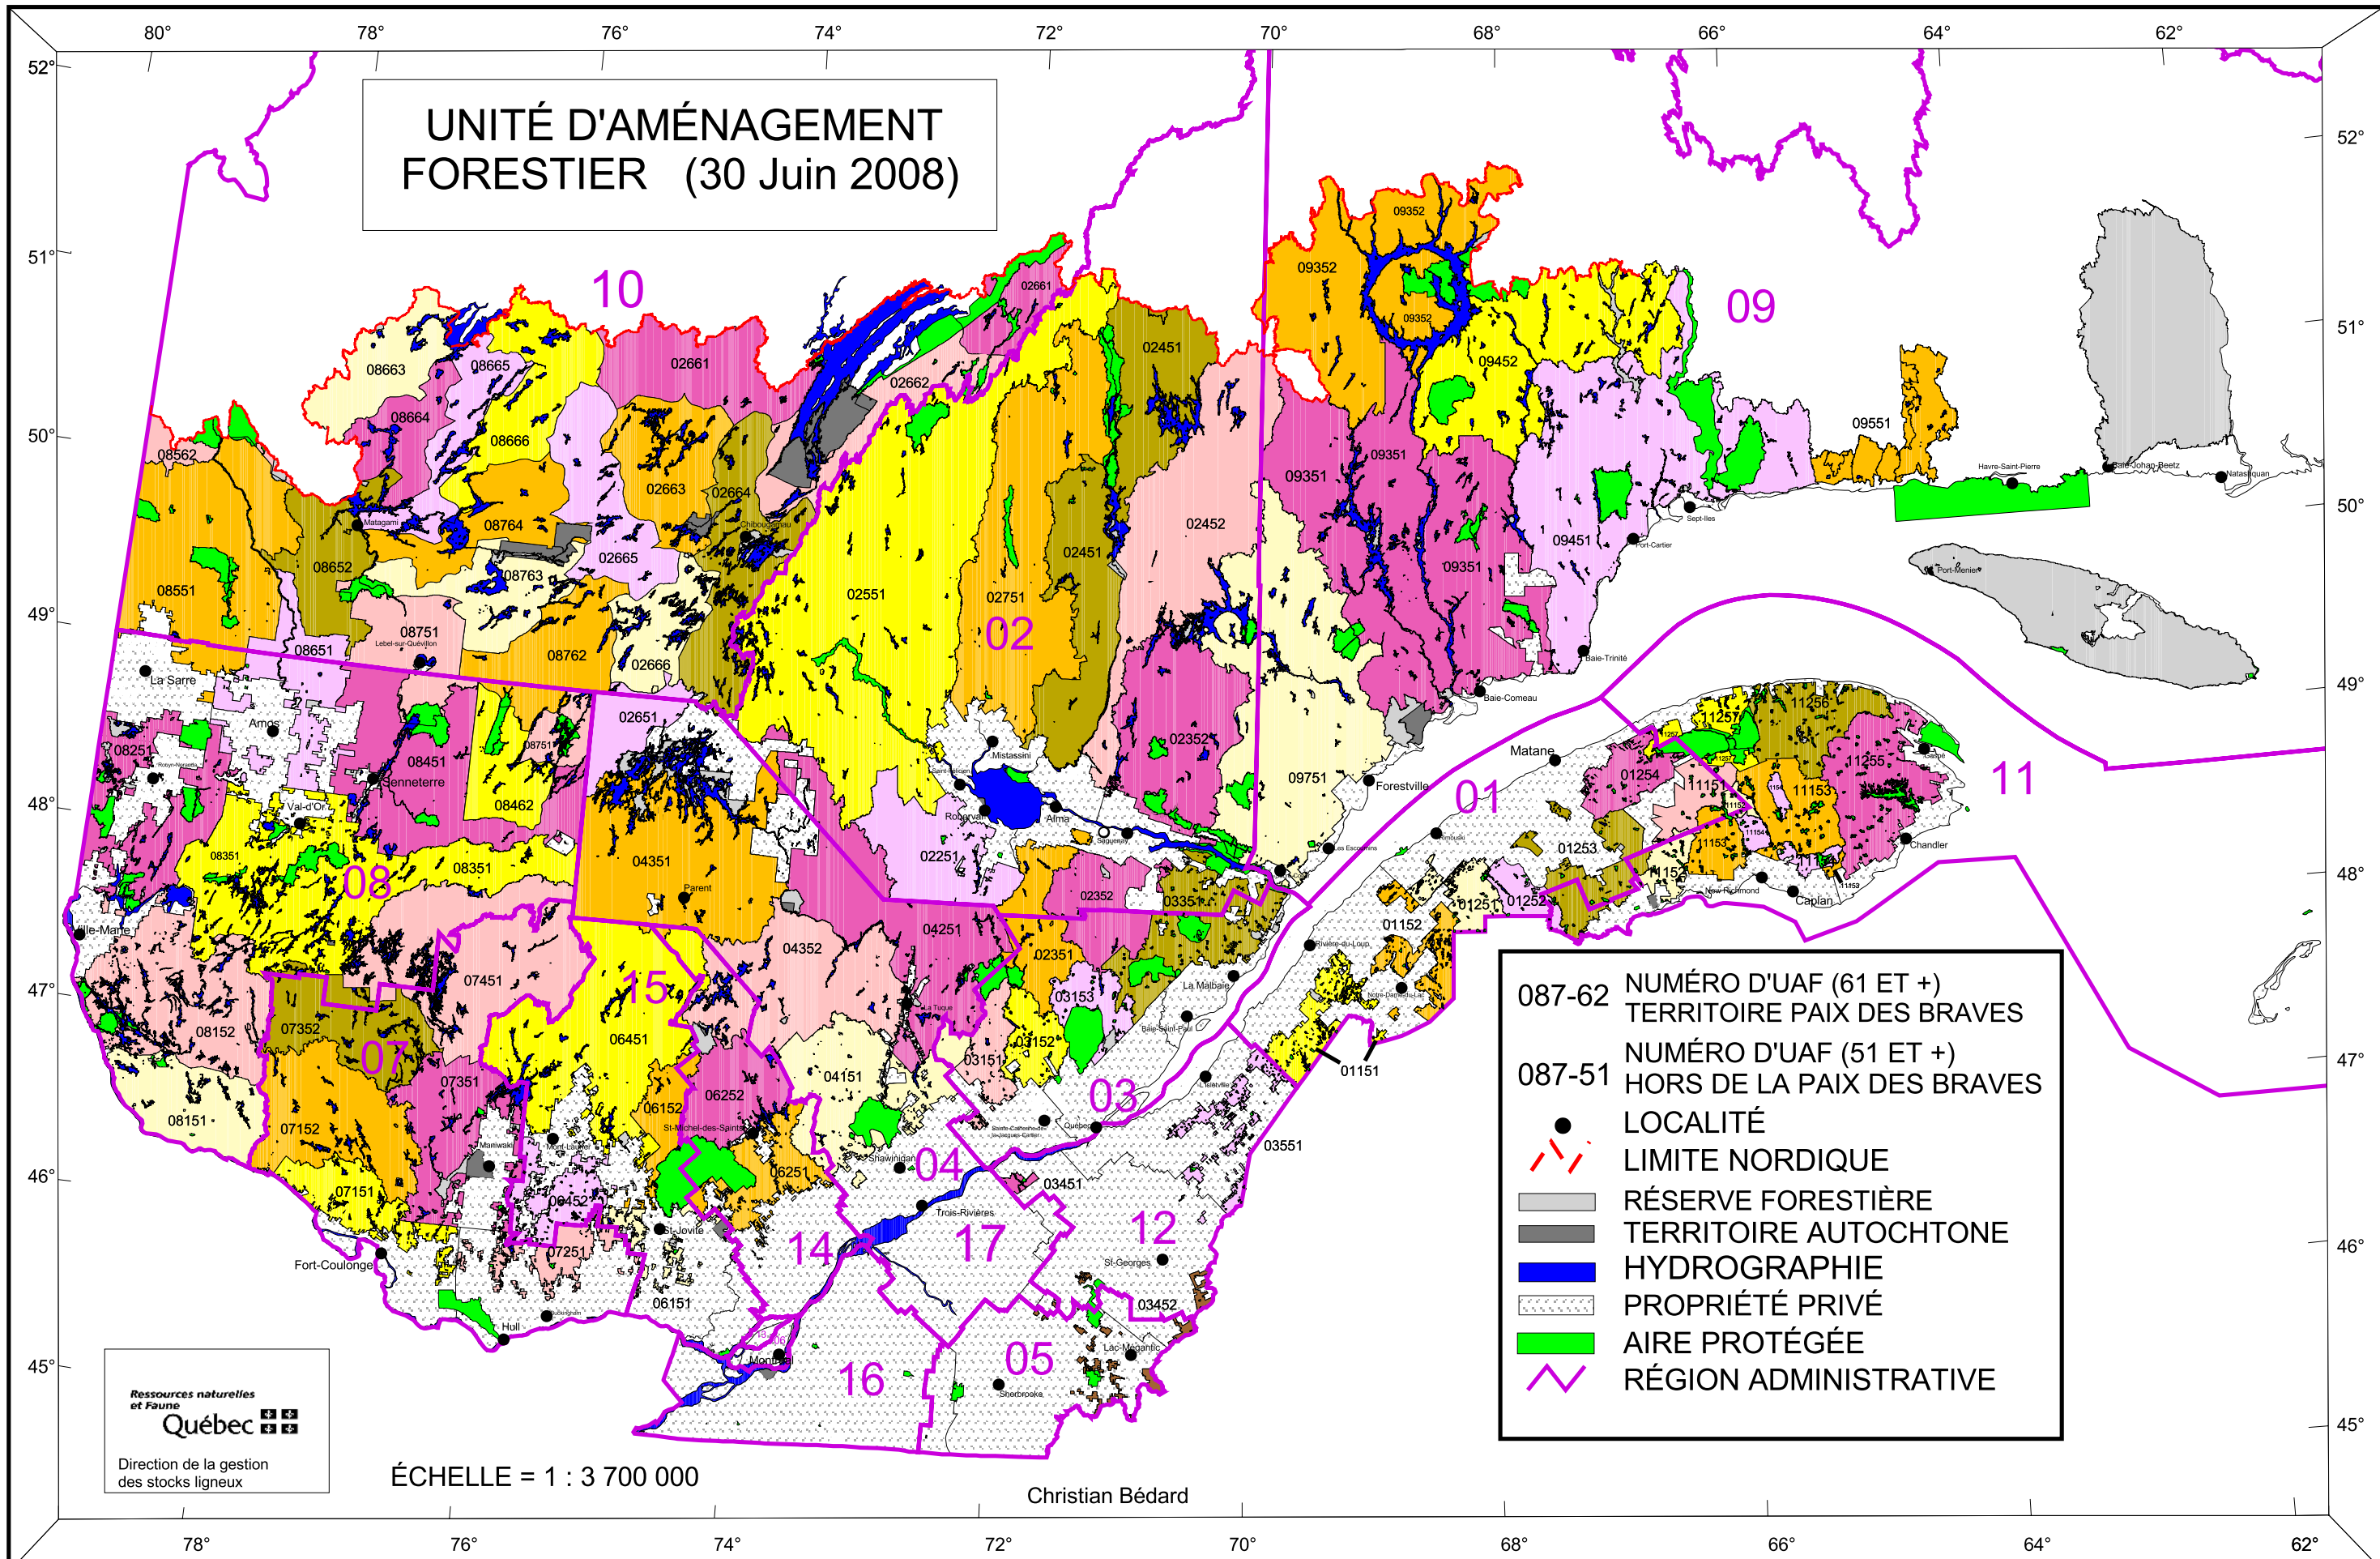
80° 78° 76° 74° 72° 70° 68° 66° 64° 62°

52° 51° 50° 49° 48° 47° 46° 45°

UNITÉ D'AMÉNAGEMENT FORESTIER (30 Juin 2008)

10
08663 08665 02661 02661 08664 08666 02662 02451 08562 02663 02664 08764 Matagami Chibougamau 02665 08652 08763 08551 02551 02751 02451 02452 08751 Lebel-sur-Quévillon 08762 02666 08651 02

09
09352 09352 09352 09452 09551 09351 09351 09351 09451 09351 Havre-Saint-Pierre Baie-Johan-Beetz Natashquan Sept-Îles Port-Cartier Port-Menier Baie-Trinité Baie-Comeau

La Sarre Amos 02651 08251 Rouyn-Noranda 08451 Senneterre 08751 08462 Val-d'Or 08351 08351 08 04351 Parent 02352 Mistassini Saint-Félicien Roberval Alma 02251 Saguenay 02352 03351 09751 Forestville Les Escoumins 01

Matane 11256 11257 11255 11 01254 11151 11153 Gaspé 01253 11152 11154 11153 Chandler 11151 New-Richmond Caplan 11153 01251 01252 01152

Ville-Marie 07451 15 04352 04251 02351 La Tuque 03153 Rivière-du-Loup La Malbaie Notre-Dame-du-Lac Baie-Saint-Paul 03152 07352 08152 07 06451 04151 03151 03 01151 07351 L'Islet 08151 07152 06152 06252 Maniwaki Mont-Laurier St-Michel-des-Saints Sainte-Catherine-de-la-Jacques-Cartier Québec Shawinigan 04 03551 06251 03451 07151 06452 St-Jovite Trois-Rivières 14 17 12 Fort-Coulonge 07251 St-Georges 06151 03452 Buckingham Hull Montréal 13 06 16 05 Lac-Mégantic Sherbrooke

087-62 NUMÉRO D'UAF (61 ET +) TERRITOIRE PAIX DES BRAVES
087-51 NUMÉRO D'UAF (51 ET +) HORS DE LA PAIX DES BRAVES
LOCALITÉ
LIMITE NORDIQUE
RÉSERVE FORESTIÈRE
TERRITOIRE AUTOCHTONE
HYDROGRAPHIE
PROPRIÉTÉ PRIVÉ
AIRE PROTÉGÉE
RÉGION ADMINISTRATIVE

Ressources naturelles et Faune
Québec
Direction de la gestion des stocks ligneux

ÉCHELLE = 1 : 3 700 000

Christian Bédard

78° 76° 74° 72° 70° 68° 66° 64° 62°